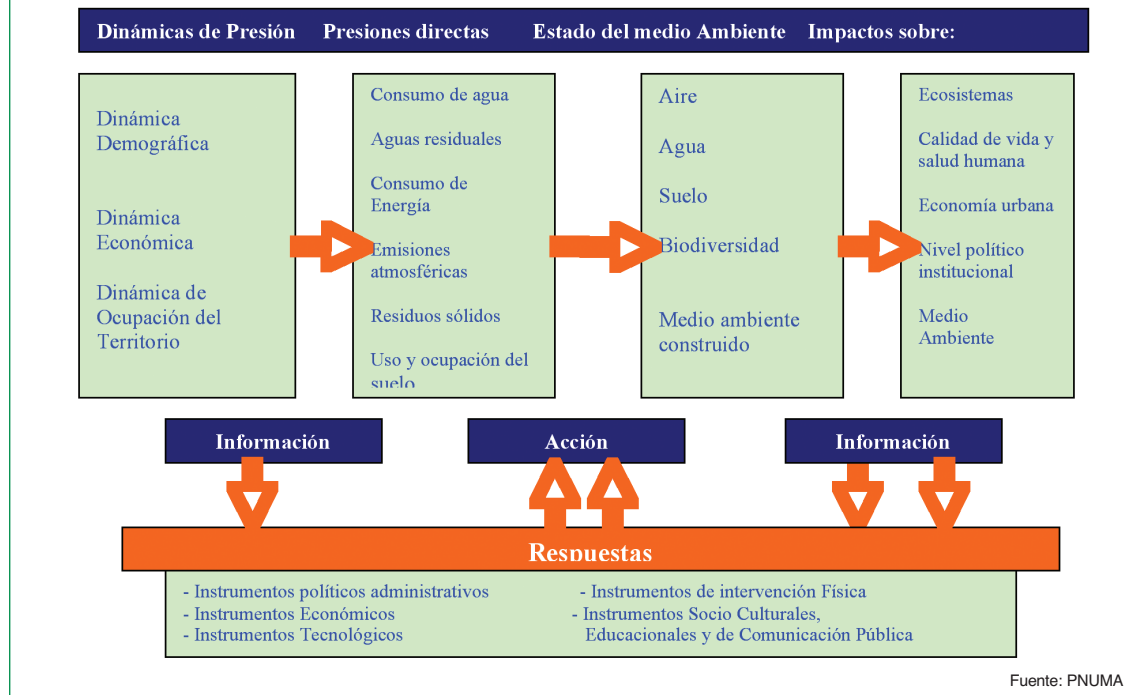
Dinámicas de Presión Presiones directas Estado del medio Ambiente Impactos sobre:

Dinámica Demográfica

Dinámica Económica

Dinámica de Ocupación del Territorio

Consumo de agua

Aguas residuales

Consumo de Energía

Emisiones atmosféricas

Residuos sólidos

Uso y ocupación del suelo

Aire

Agua

Suelo

Biodiversidad

Medio ambiente construido

Ecosistemas

Calidad de vida y salud humana

Economía urbana

Nivel político institucional

Medio Ambiente

Información

Acción

Información

Respuestas

- Instrumentos políticos administrativos
- Instrumentos Económicos
- Instrumentos Tecnológicos

- Instrumentos de intervención Física
- Instrumentos Socio Culturales, Educacionales y de Comunicación Pública

Fuente: PNUMA